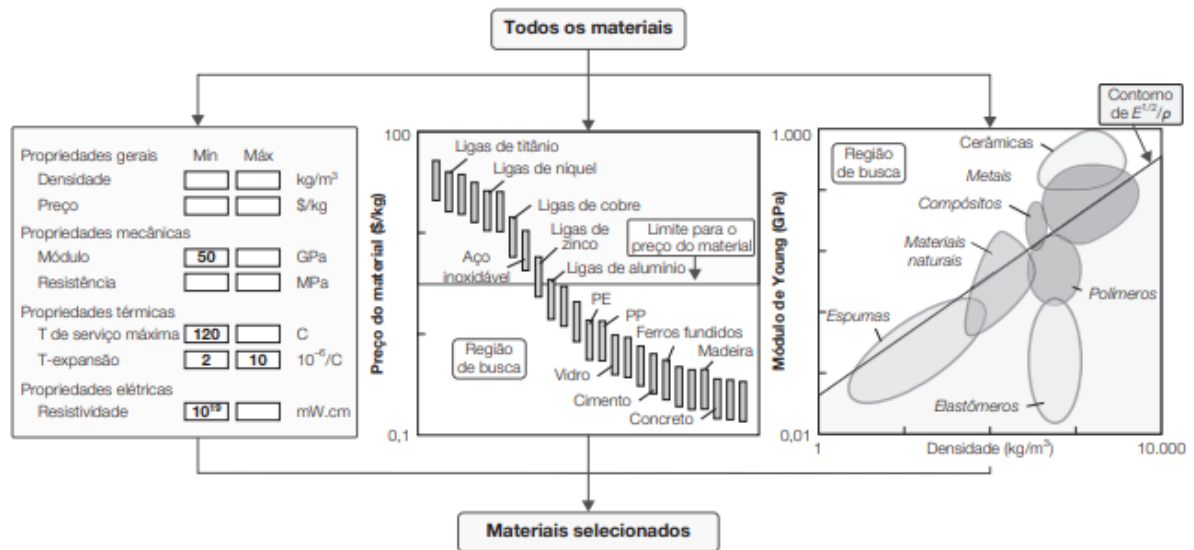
Todos os materiais

Propriedades gerais Min Máx
Densidade kg/m$^3$
Preço \$/kg
Propriedades mecânicas
Módulo 50 GPa
Resistência MPa
Propriedades térmicas
T de serviço máxima 120 C
T-expansão 2 10 $10^{-6}$/C
Propriedades elétricas
Resistividade $10^{19}$ mW.cm

Preço do material (\$/kg)
100
0,1
Ligas de titânio
Ligas de níquel
Ligas de cobre
Ligas de zinco
Aço inoxidável
Ligas de alumínio
Limite para o preço do material
PE
PP
Ferros fundidos
Madeira
Região de busca
Vidro
Cimento
Concreto

Módulo de Young (GPa)
1.000
0,01
1
10.000
Densidade (kg/m$^3$)
Contorno de $E^{1/2}/\rho$
Região de busca
Cerâmicas
Metais
Compósitos
Materiais naturais
Polímeros
Espumas
Elastômeros

Materiais selecionados